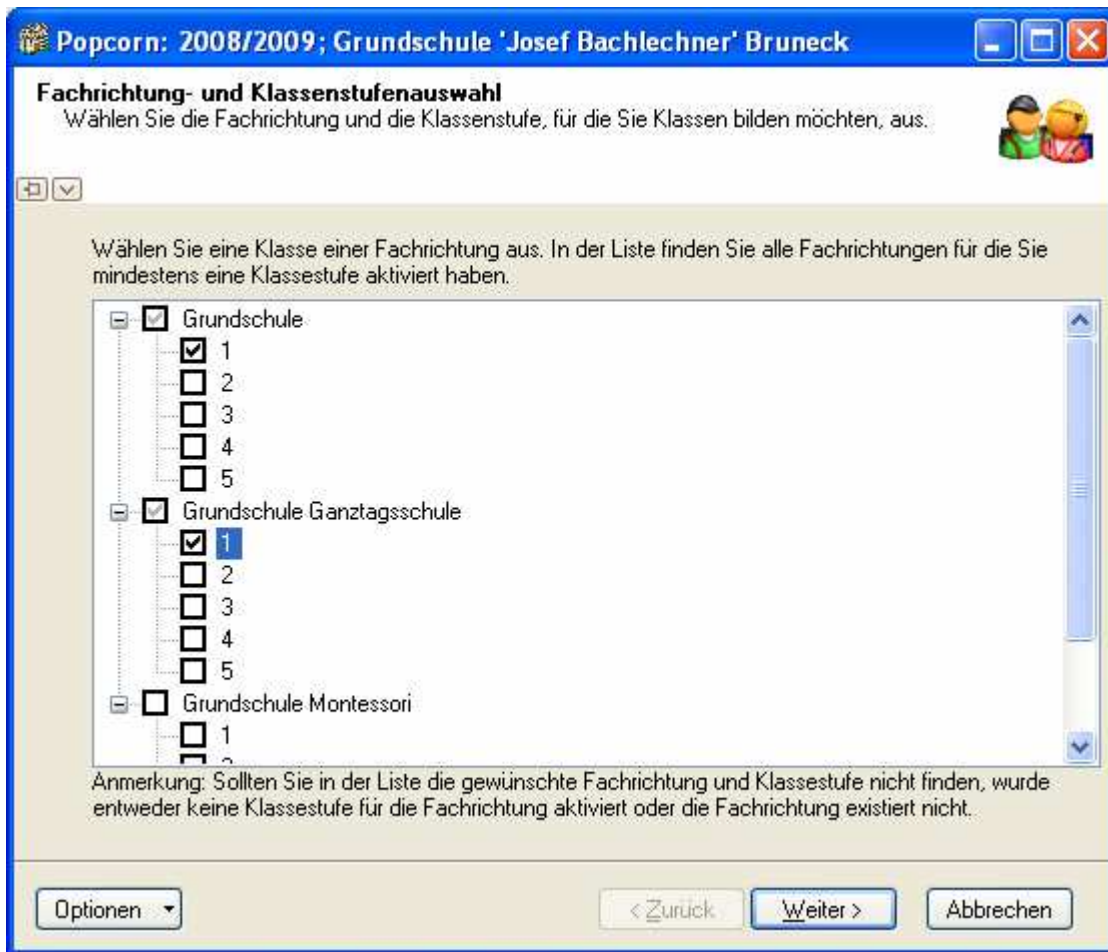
Popcorn: 2008/2009; Grundschule 'Josef Bachlechner' Bruneck

Fachrichtung- und Klassenstufenauswahl
Wählen Sie die Fachrichtung und die Klassenstufe, für die Sie Klassen bilden möchten, aus.

Wählen Sie eine Klasse einer Fachrichtung aus. In der Liste finden Sie alle Fachrichtungen für die Sie mindestens eine Klassestufe aktiviert haben.

Grundschule
1
2
3
4
5
Grundschule Ganztagsschule
1
2
3
4
5
Grundschule Montessori
1
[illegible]

Anmerkung: Sollten Sie in der Liste die gewünschte Fachrichtung und Klassestufe nicht finden, wurde entweder keine Klassestufe für die Fachrichtung aktiviert oder die Fachrichtung existiert nicht.

Optionen
< Zurück
Weiter >
Abbrechen